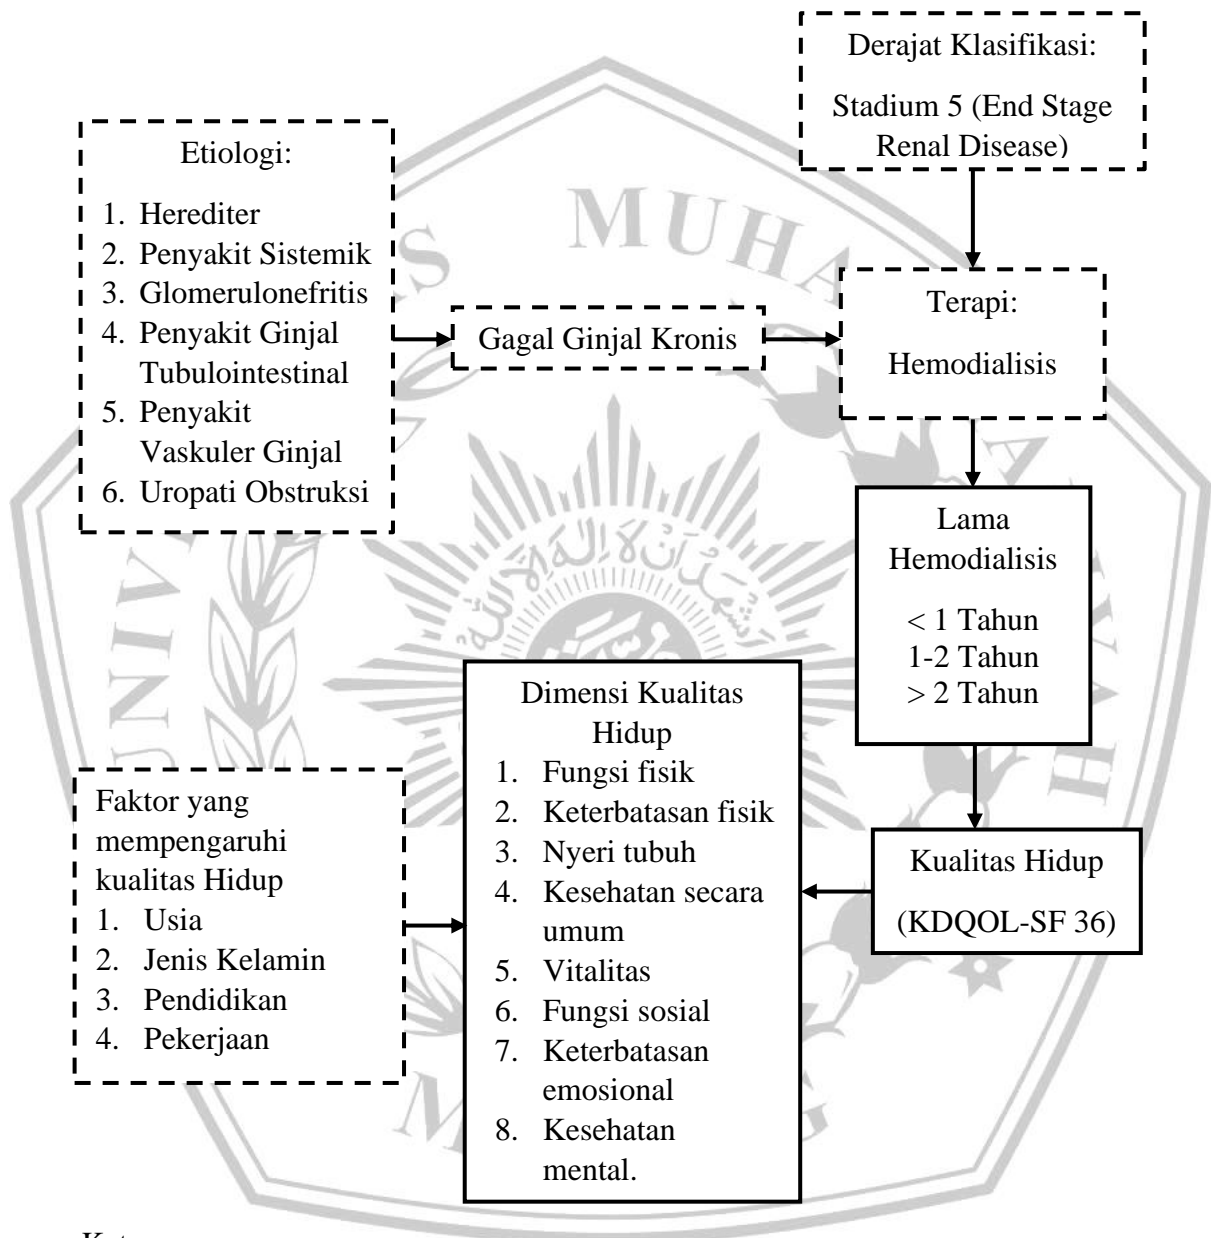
Derajat Klasifikasi:
Stadium 5 (End Stage Renal Disease)

Etiologi:
1. Herediter
2. Penyakit Sistemik
3. Glomerulonefritis
4. Penyakit Ginjal Tubulointestinal
5. Penyakit Vaskuler Ginjal
6. Uropati Obstruksi

Gagal Ginjal Kronis

Terapi:
Hemodialisis

Lama Hemodialisis
< 1 Tahun
1-2 Tahun
> 2 Tahun

Dimensi Kualitas Hidup
1. Fungsi fisik
2. Keterbatasan fisik
3. Nyeri tubuh
4. Kesehatan secara umum
5. Vitalitas
6. Fungsi sosial
7. Keterbatasan emosional
8. Kesehatan mental.

Faktor yang mempengaruhi kualitas Hidup
1. Usia
2. Jenis Kelamin
3. Pendidikan
4. Pekerjaan

Kualitas Hidup
(KDQOL-SF 36)

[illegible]